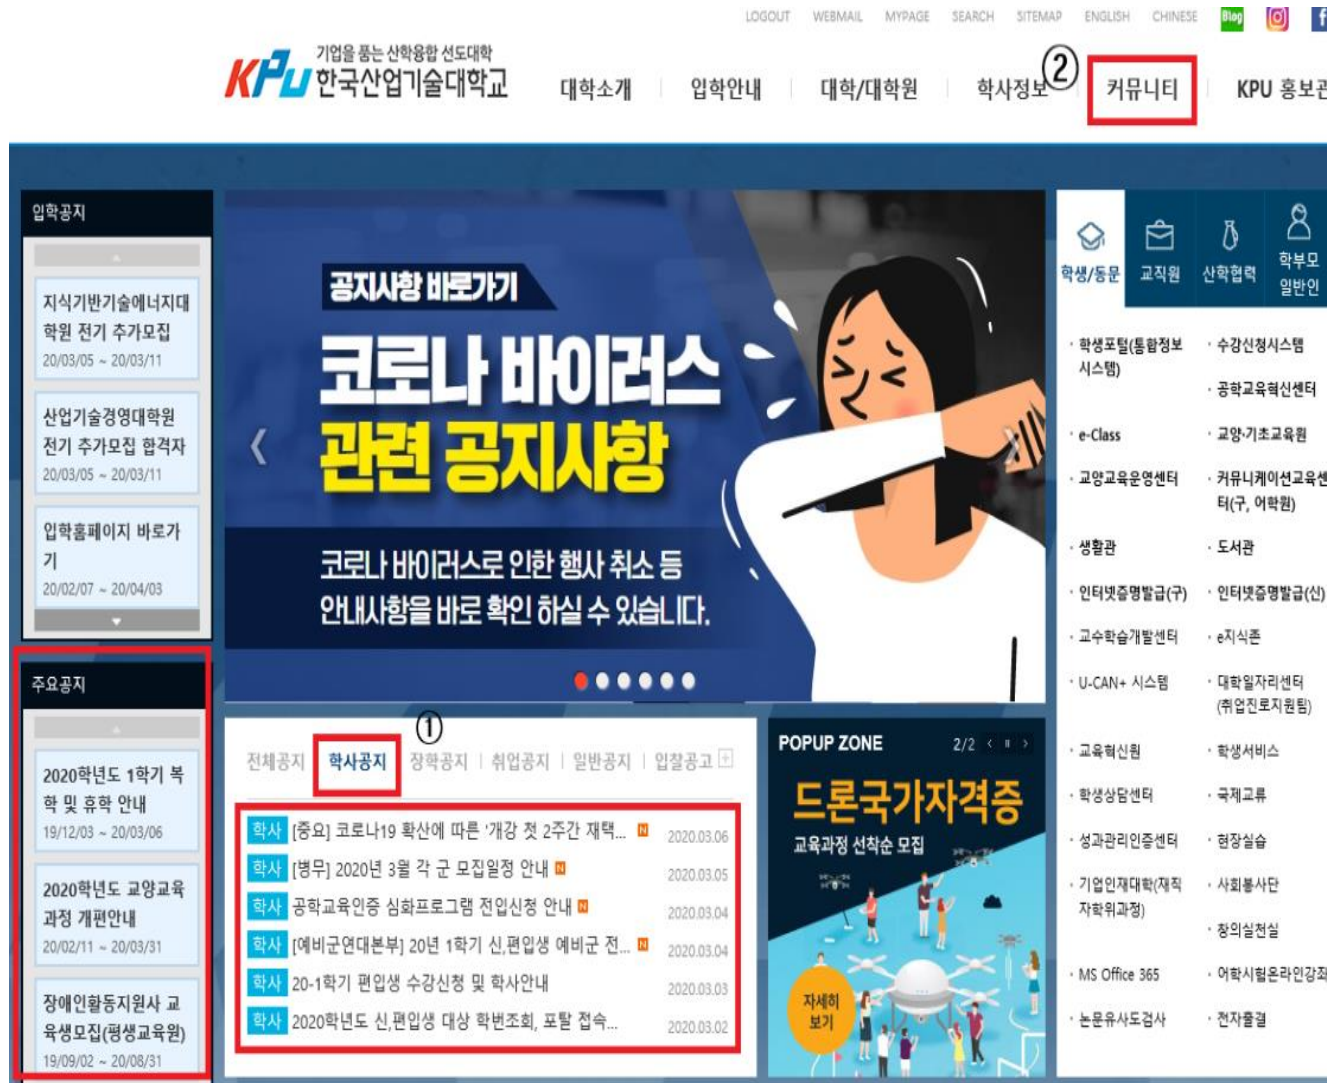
LOGOUT WEBMAIL MYPAGE SEARCH SITEMAP ENGLISH CHINESE Blog

기업을 품는 산학융합 선도대학
KPU 한국산업기술대학교

대학소개 입학안내 대학/대학원 학사정보 ② 커뮤니티 KPU 홍보관

입학공지

지식기반기술에너지대학원 전기 추가모집
20/03/05 ~ 20/03/11

산업기술경영대학원 전기 추가모집 합격자
20/03/05 ~ 20/03/11

입학홈페이지 바로가기
20/02/07 ~ 20/04/03

주요공지

2020학년도 1학기 복학 및 휴학 안내
19/12/03 ~ 20/03/06

2020학년도 교양교육과정 개편안내
20/02/11 ~ 20/03/31

장애인활동지원사 교육생모집(평생교육원)
19/09/02 ~ 20/08/31

공지사항 바로가기
코로나 바이러스 관련 공지사항
코로나 바이러스로 인한 행사 취소 등 안내사항을 바로 확인 하실 수 있습니다.

①
전체공지 | 학사공지 | 장학공지 | 취업공지 | 일반공지 | 입찰공고

| | | |
|---|---|---|
| 학사 | [중요] 코로나19 확산에 따른 '개강 첫 2주간 재택... N | 2020.03.06 |
| 학사 | [병무] 2020년 3월 각 군 모집일정 안내 N | 2020.03.05 |
| 학사 | 공학교육인증 심화프로그램 전입신청 안내 N | 2020.03.04 |
| 학사 | [예비군연대본부] 20년 1학기 신,편입생 예비군 전... N | 2020.03.04 |
| 학사 | 20-1학기 편입생 수강신청 및 학사안내 | 2020.03.03 |
| 학사 | 2020학년도 신,편입생 대상 학번조회, 포탈 접속... | 2020.03.02 |

POPUP ZONE 2/2
드론국가자격증
교육과정 선착순 모집
자세히 보기

학생/동문 교직원 산학협력 학부모 일반인

· 학생포털(통합정보시스템) · 수강신청시스템
· 공학교육혁신센터
· e-Class · 교양·기초교육원
· 교양교육운영센터 · 커뮤니케이션교육센터(구, 어학원)
· 생활관 · 도서관
· 인터넷증명발급(구) · 인터넷증명발급(신)
· 교수학습개발센터 · e지식존
· U-CAN+ 시스템 · 대학일자리센터(취업진로지원팀)
· 교육혁신원 · 학생서비스
· 학생상담센터 · 국제교류
· 성과관리인증센터 · 현장실습
· 기업인재대학(재직자학위과정) · 사회봉사단
· 창의실천실
· MS Office 365 · 어학시험온라인강좌
· 논문유사도검사 · 전자출결